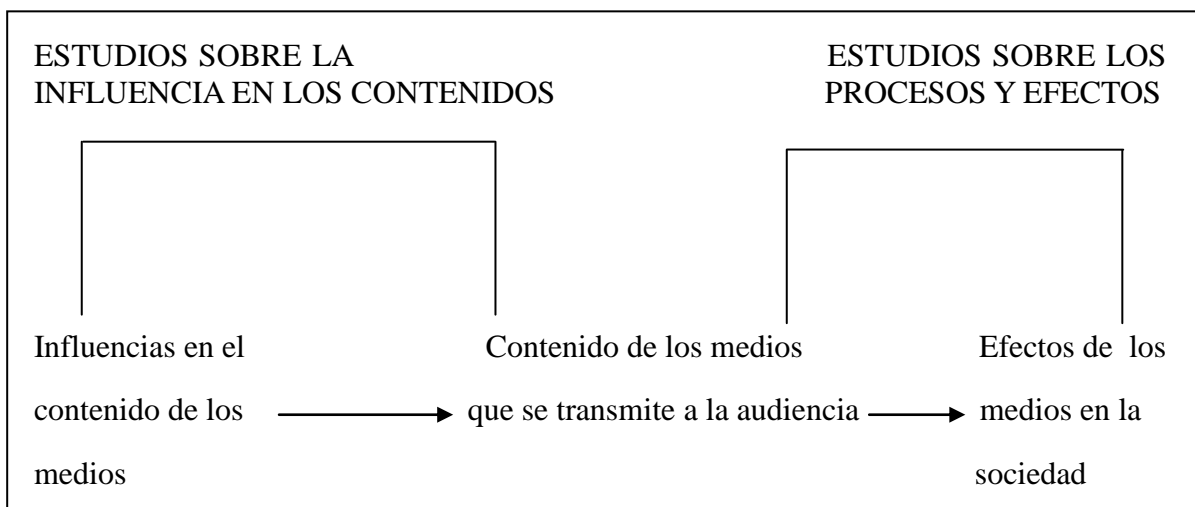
ESTUDIOS SOBRE LA INFLUENCIA EN LOS CONTENIDOS

ESTUDIOS SOBRE LOS PROCESOS Y EFECTOS

Influencias en el contenido de los medios

Contenido de los medios que se transmite a la audiencia

Efectos de los medios en la sociedad